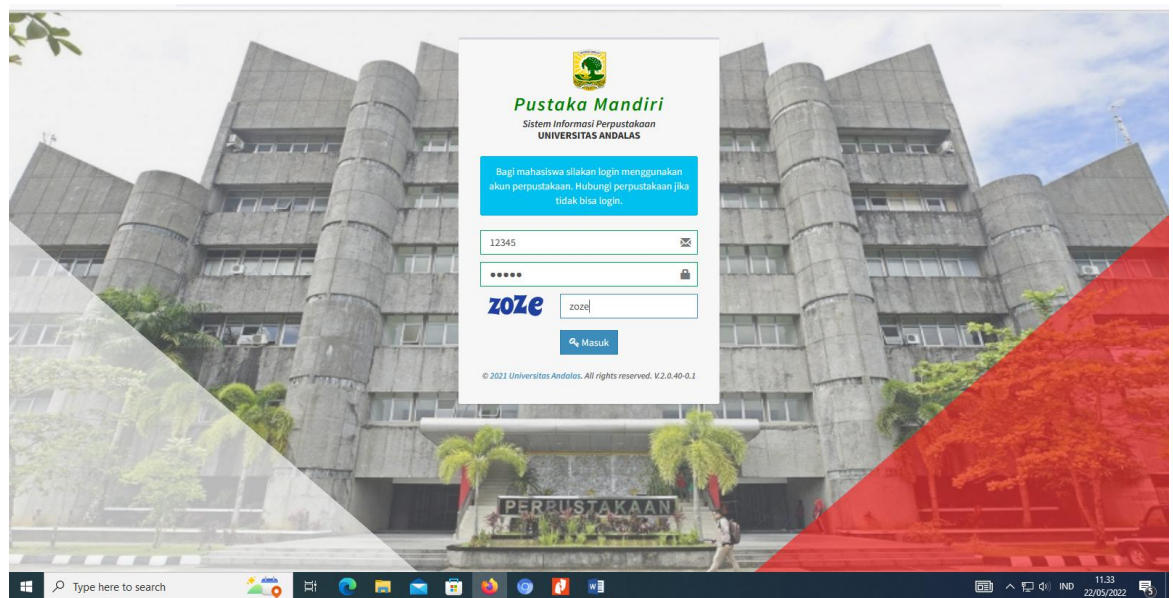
Pustaka Mandiri
Sistem Informasi Perpustakaan
UNIVERSITAS ANDALAS

Bagi mahasiswa silakan login menggunakan akun perpustakaan. Hubungi perpustakaan jika tidak bisa login.

12345

•••••

zoze

zoze

Masuk

© 2021 Universitas Andalas. All rights reserved. V.2.0.40-0.1

PERPUSTAKAAN

Type here to search

IND

11.33
22/05/2022